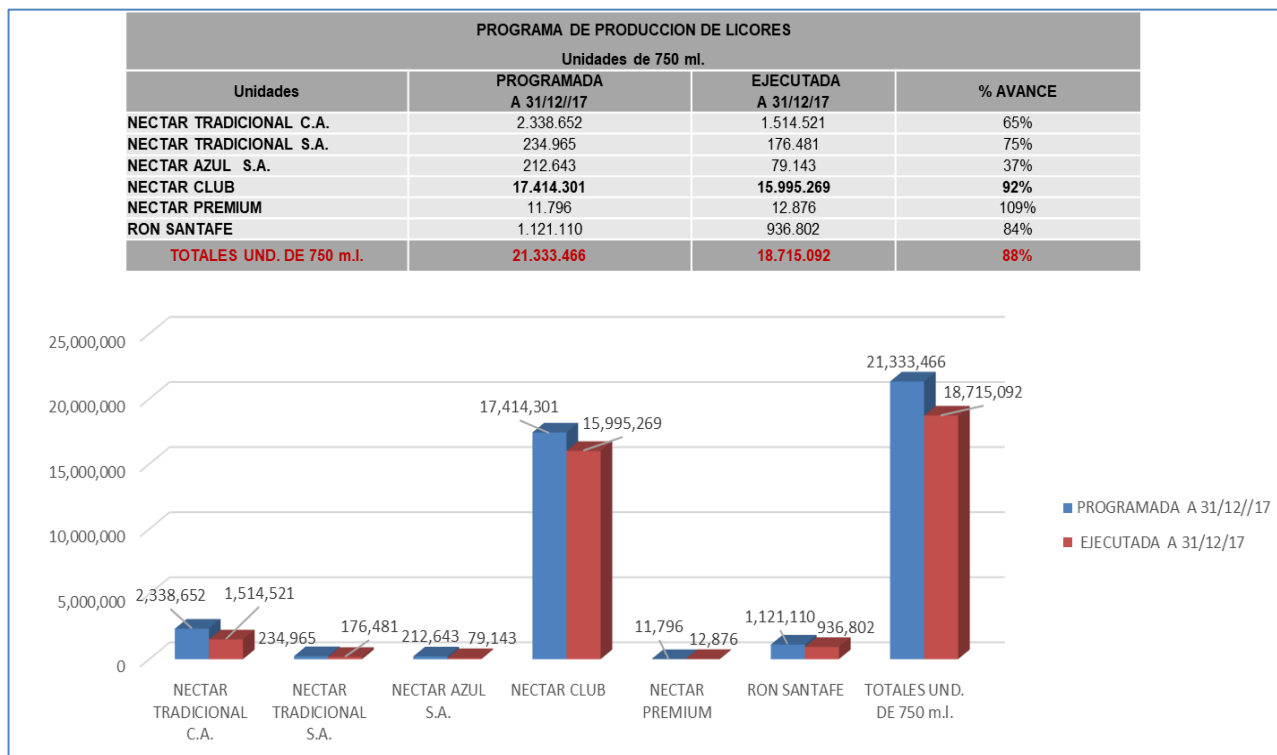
PROGRAMA DE PRODUCCION DE LICORES

Unidades de 750 ml.

| Unidades | PROGRAMADA A 31/12//17 | EJECUTADA A 31/12/17 | % AVANCE |
|---|---|---|---|
| NECTAR TRADICIONAL C.A. | 2.338.652 | 1.514.521 | 65% |
| NECTAR TRADICIONAL S.A. | 234.965 | 176.481 | 75% |
| NECTAR AZUL S.A. | 212.643 | 79.143 | 37% |
| NECTAR CLUB | 17.414.301 | 15.995.269 | 92% |
| NECTAR PREMIUM | 11.796 | 12.876 | 109% |
| RON SANTAFE | 1.121.110 | 936.802 | 84% |
| TOTALES UND. DE 750 m.l. | 21.333.466 | 18.715.092 | 88% |

25,000,000
20,000,000
15,000,000
10,000,000
5,000,000
0

2,338,652
1,514,521
234,965
176,481
212,643
79,143
17,414,301
15,995,269
11,796
12,876
1,121,110
936,802
21,333,466
18,715,092

NECTAR TRADICIONAL C.A.
NECTAR TRADICIONAL S.A.
NECTAR AZUL S.A.
NECTAR CLUB
NECTAR PREMIUM
RON SANTAFE
TOTALES UND. DE 750 m.l.

PROGRAMADA A 31/12//17
EJECUTADA A 31/12/17